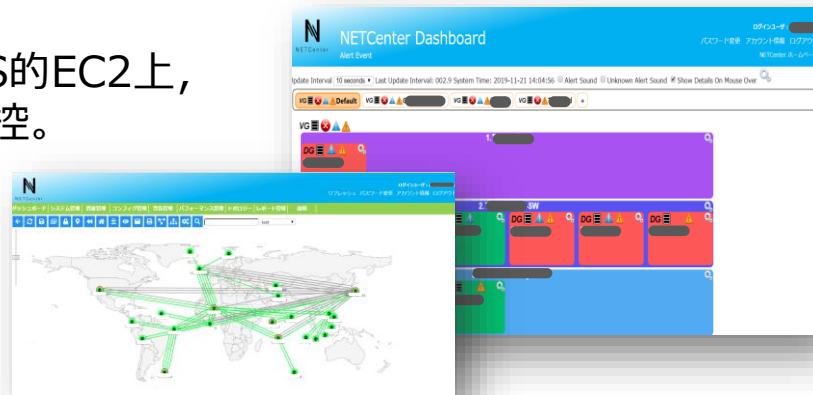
S的EC2上，
空。

N
NETCenter
NETCenter Dashboard
Alert Event
ログインユーザ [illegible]
パスワード変更 アカウント情報 ログアウ
NETCenter ホームペー
Update Interval: 10 seconds Last Update Interval: 002.9 System Time: 2019-11-21 14:04:56 Alert Sound Unknown Alert Sound Show Details On Mouse Over
VG Default VG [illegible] VG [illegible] VG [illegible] +
VG
1.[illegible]
DG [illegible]
2.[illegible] SW
DG DG DG DG

N
NETCenter
ログインユーザ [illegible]
リフレッシュ パスワード変更 アカウント情報 ログアウト
ダッシュボード システム管理 資産管理 コンフィグ管理 障害管理 パフォーマンス管理 ト(ポロジー) レポート管理 説明
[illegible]